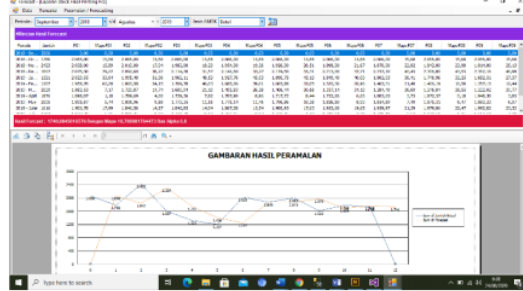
Forecast - [Laporan Stock Hasil Peramalan]

Periode : September | 2010 | s/d Agustus | 2010 | Jenis FARSI Beras

Hasil Peramalan

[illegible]

Hasil Forecast : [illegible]

GAMBARAN HASIL PERAMALAN

0 1 2 3 4 5 6 7 8 9 10 11 12